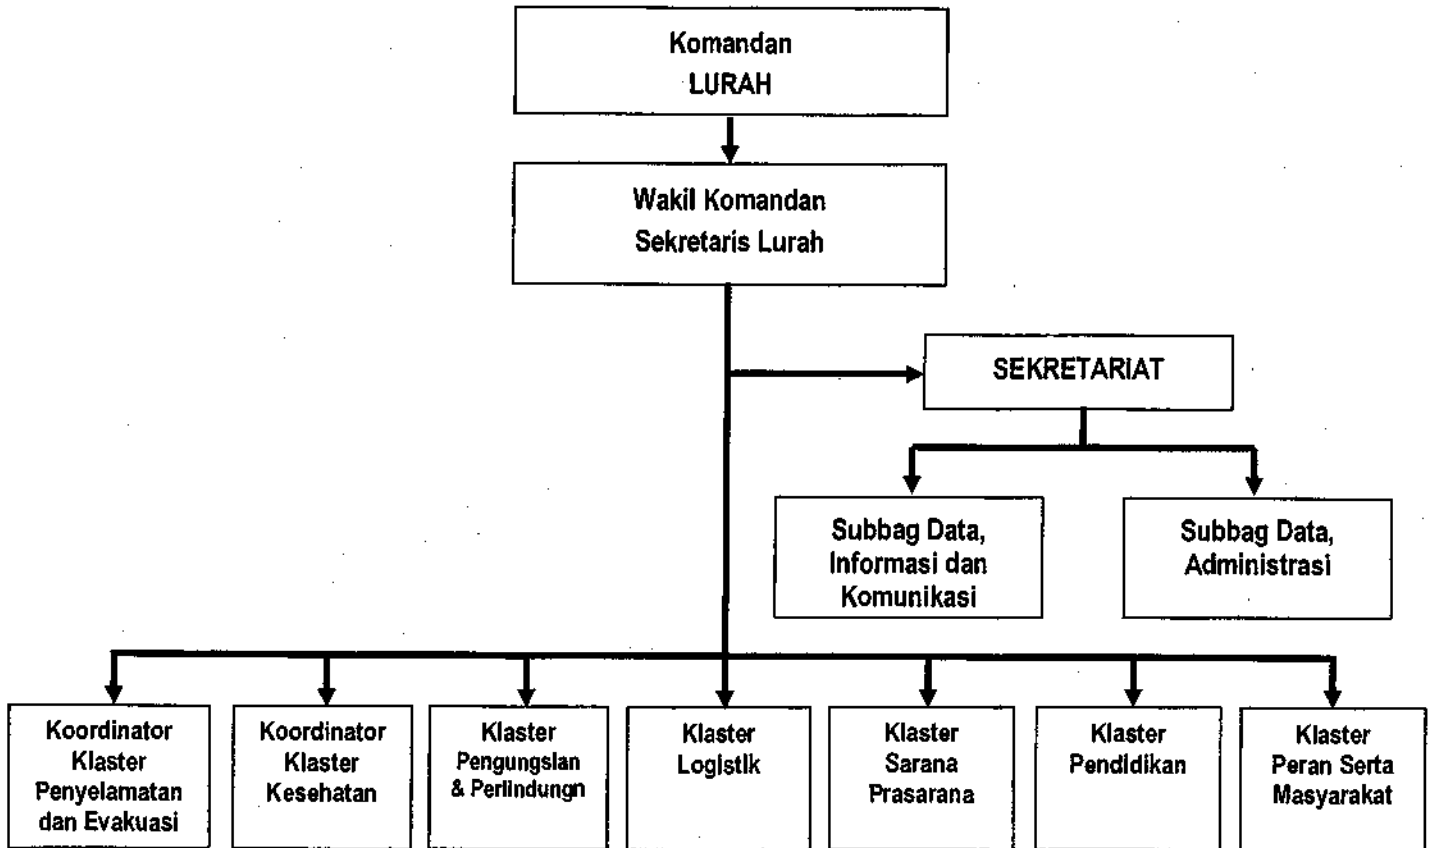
Komandan
LURAH

Wakil Komandan
Sekretaris Lurah

SEKRETARIAT

Subbag Data, Informasi dan Komunikasi

Subbag Data, Administrasi

Koordinator Klaster Penyelamatan dan Evakuasi

Koordinator Klaster Kesehatan

Klaster Pengungsian & Perlindungn

Klaster Logistik

Klaster Sarana Prasarana

Klaster Pendidikan

Klaster Peran Serta Masyarakat